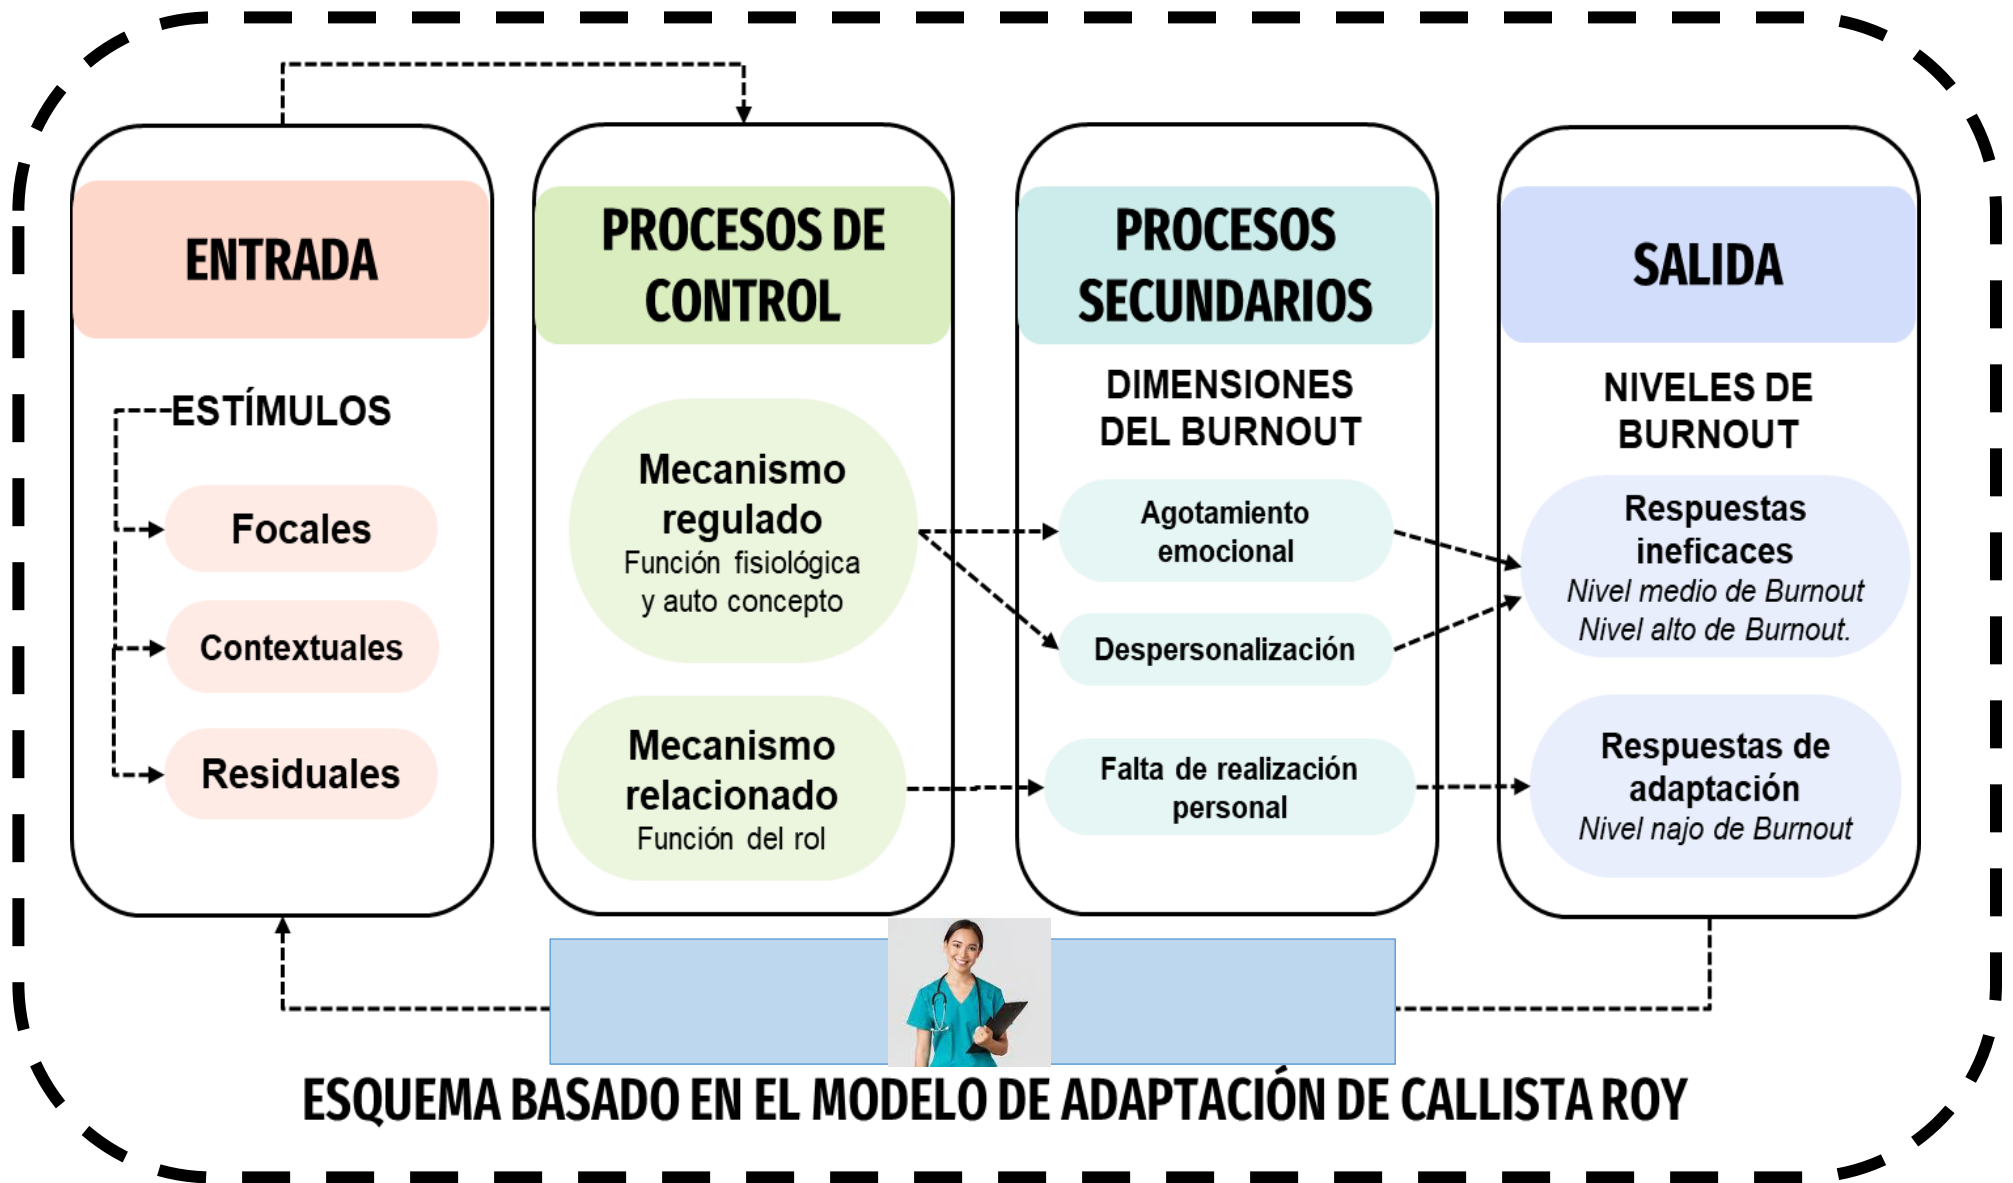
ENTRADA

ESTÍMULOS

Focales

Contextuales

Residuales

PROCESOS DE CONTROL

Mecanismo regulado
Función fisiológica y auto concepto

Mecanismo relacionado
Función del rol

PROCESOS SECUNDARIOS

DIMENSIONES DEL BURNOUT

Agotamiento emocional

Despersonalización

Falta de realización personal

SALIDA

NIVELES DE BURNOUT

Respuestas ineficaces
Nivel medio de Burnout
Nivel alto de Burnout.

Respuestas de adaptación
Nivel najo de Burnout

ESQUEMA BASADO EN EL MODELO DE ADAPTACIÓN DE CALLISTA ROY